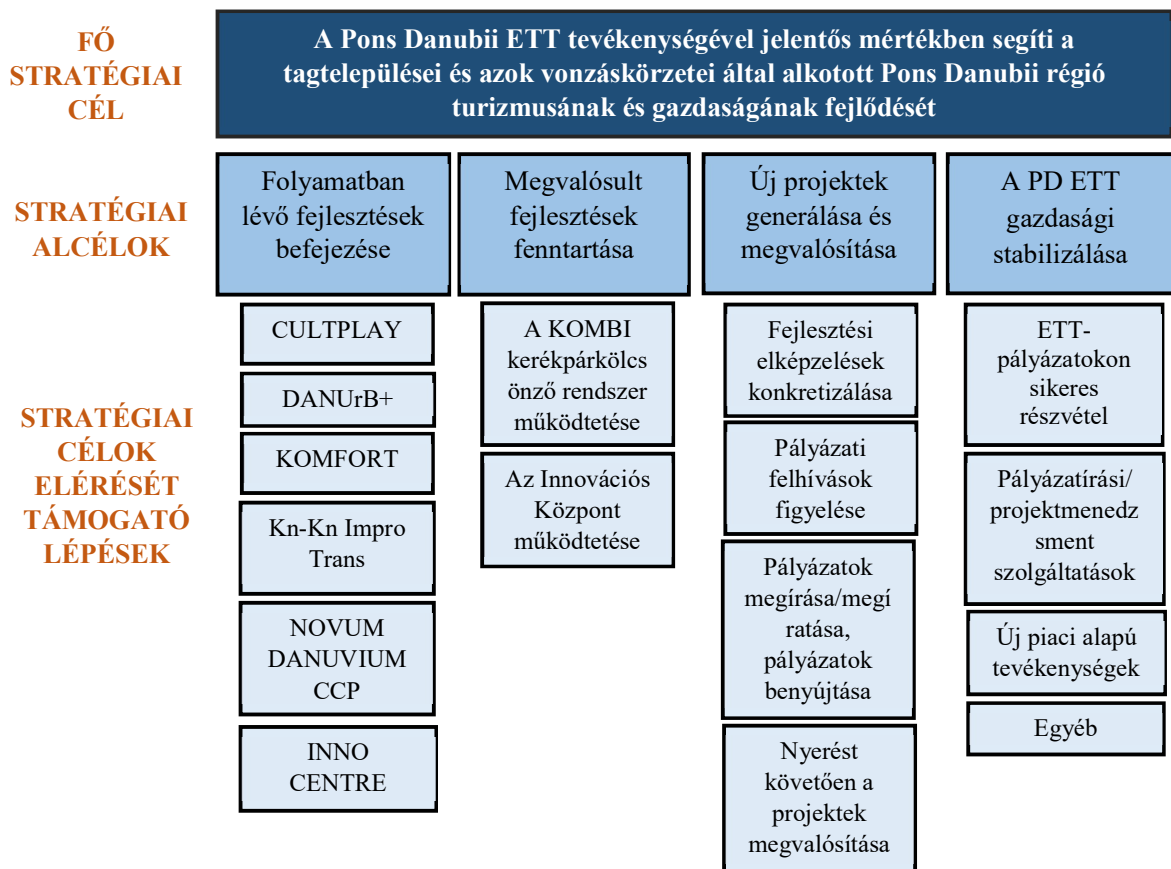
FŐ STRATÉGIAI CÉL

A Pons Danubii ETT tevékenységével jelentős mértékben segíti a tagtelepülései és azok vonzáskörzetei által alkotott Pons Danubii régió turizmusának és gazdaságának fejlődését

STRATÉGIAI ALCÉLOK

Folyamatban lévő fejlesztések befejezése

Megvalósult fejlesztések fenntartása

Új projektek generálása és megvalósítása

A PD ETT gazdasági stabilizálása

STRATÉGIAI CÉLOK ELÉRÉSÉT TÁMOGATÓ LÉPÉSEK

CULTPLAY

DANUrB+

KOMFORT

Kn-Kn Impro Trans

NOVUM DANUVIUM CCP

INNO CENTRE

A KOMBI kerékpárkölcs önző rendszer működtetése

Az Innovációs Központ működtetése

Fejlesztési elképzelések konkretizálása

Pályázati felhívások figyelése

Pályázatok megírása/megí ratása, pályázatok benyújtása

Nyerést követően a projektek megvalósítása

ETT-pályázatokon sikeres részvétel

Pályázatírási/ projektmenedz sment szolgáltatások

Új piaci alapú tevékenységek

Egyéb